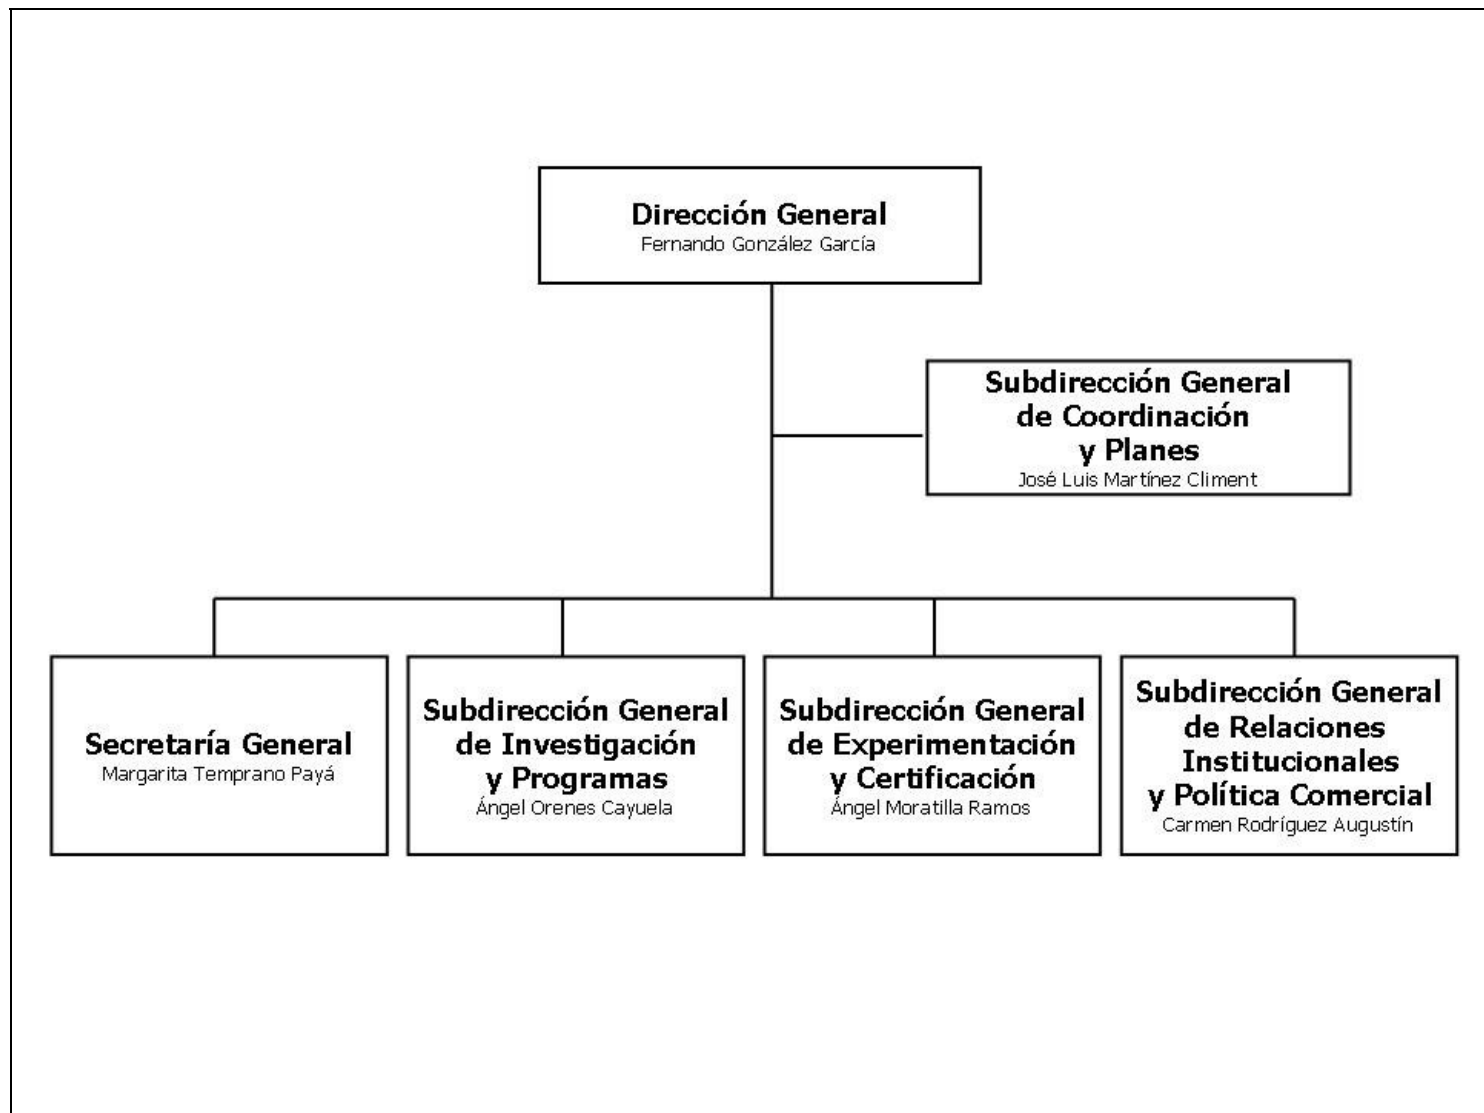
Dirección General
Fernando González García

Subdirección General de Coordinación y Planes
José Luis Martínez Climent

Secretaría General
Margarita Temprano Payá

Subdirección General de Investigación y Programas
Ángel Orenes Cayuela

Subdirección General de Experimentación y Certificación
Ángel Moratilla Ramos

Subdirección General de Relaciones Institucionales y Política Comercial
Carmen Rodríguez Augustín